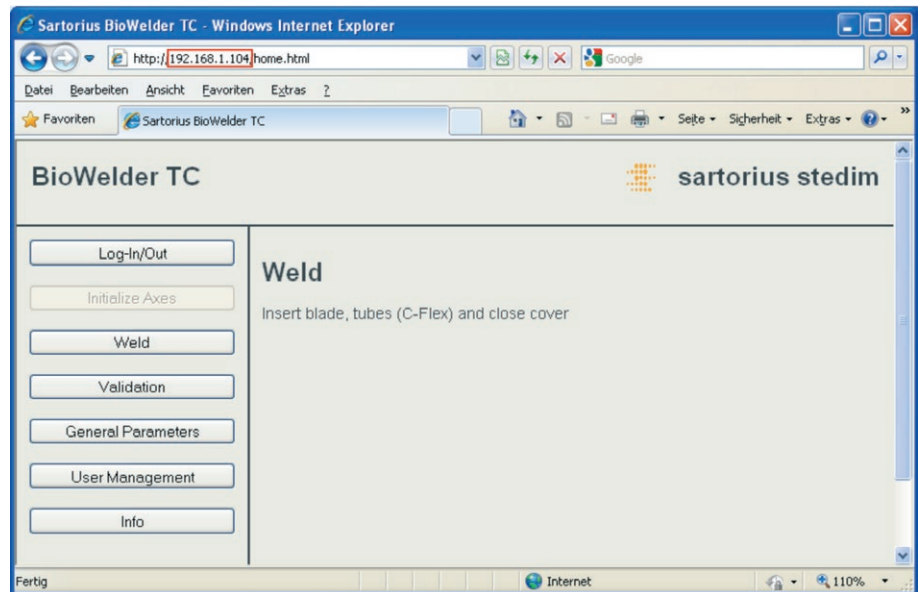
Sartorius BioWelder TC - Windows Internet Explorer
http://192.168.1.104/home.html
Google
Datei Bearbeiten Ansicht Favoriten Extras ?
Favoriten
Sartorius BioWelder TC
Seite ▾ Sicherheit ▾ Extras ▾

BioWelder TC
sartorius stedim

Log-In/Out
Initialize Axes
Weld
Validation
General Parameters
User Management
Info

Weld
Insert blade, tubes (C-Flex) and close cover

Fertig
Internet
110%